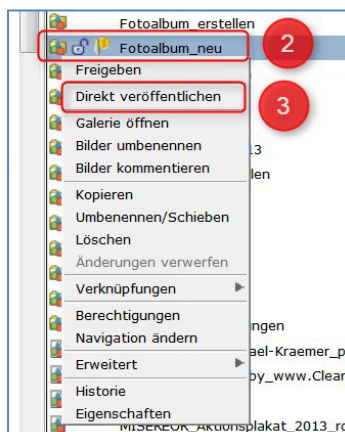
Fotoalbum_erstellen
Fotoalbum_neu
2
Freigeben
Direkt veröffentlichen
3
Galerie öffnen
13
Bilder umbenennen
llen
Bilder kommentieren
Kopieren
Umbenennen/Schieben
Löschen
Änderungen verwerfen
Verknüpfungen
Berechtigungen
ngen
Navigation ändern
ael-Kraemer_p
Erweitert
by_www.Clea
Historie
Eigenschaften
MISEREOR_Aktionsplakat_2013_ro